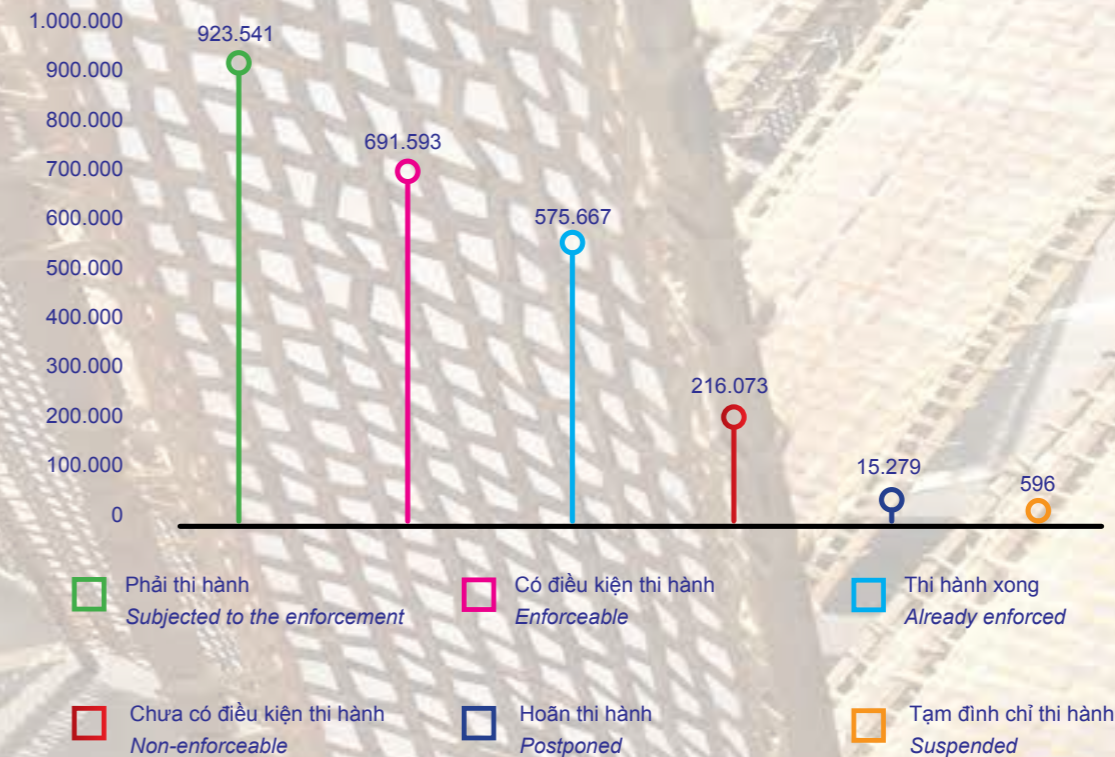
1.000.000
900.000
800.000
700.000
600.000
500.000
400.000
300.000
200.000
100.000
0

923.541
691.593
575.667
216.073
15.279
596

Phải thi hành
Subjected to the enforcement

Có điều kiện thi hành
Enforceable

Thi hành xong
Already enforced

Chưa có điều kiện thi hành
Non-enforceable

Hoãn thi hành
Postponed

Tạm đình chỉ thi hành
Suspended